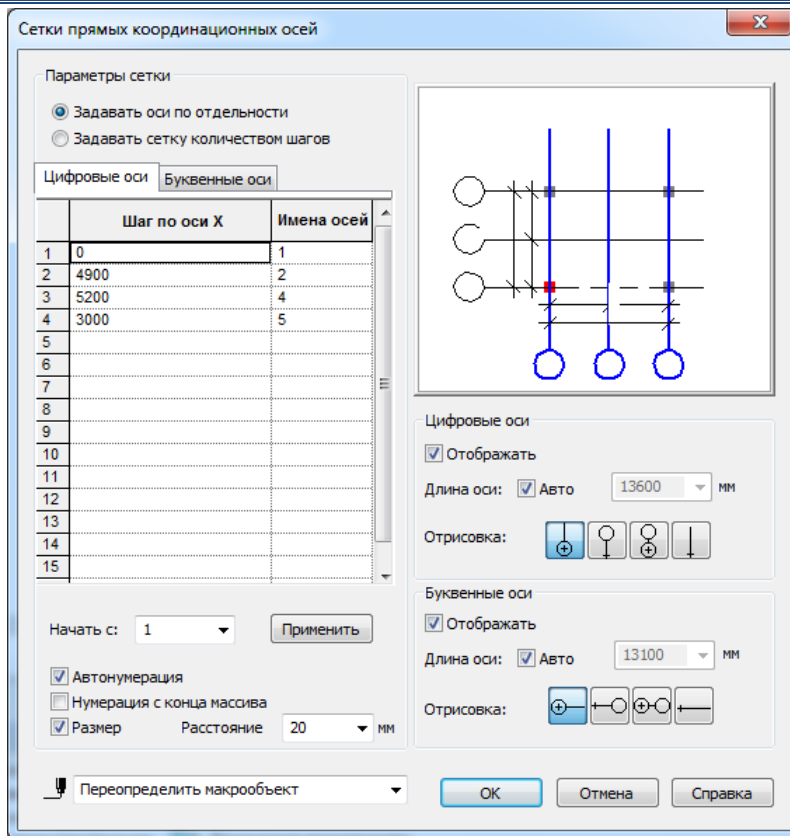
Сетки прямых координационных осей

Параметры сетки

Задавать оси по отдельности

Задавать сетку количеством шагов

Цифровые оси | Буквенные оси

| | Шаг по оси X | Имена осей |
|---|---|---|
| 1 | 0 | 1 |
| 2 | 4900 | 2 |
| 3 | 5200 | 4 |
| 4 | 3000 | 5 |
| 5 | | |
| 6 | | |
| 7 | | |
| 8 | | |
| 9 | | |
| 10 | | |
| 11 | | |
| 12 | | |
| 13 | | |
| 14 | | |
| 15 | | |

Начать с: 1

Применить

Автонумерация

Нумерация с конца массива

Размер

Расстояние 20 мм

Цифровые оси

Отображать

Длина оси: Авто 13600 мм

Отрисовка:

Буквенные оси

Отображать

Длина оси: Авто 13100 мм

Отрисовка:

Переопределить макрообъект

OK

Отмена

Справка